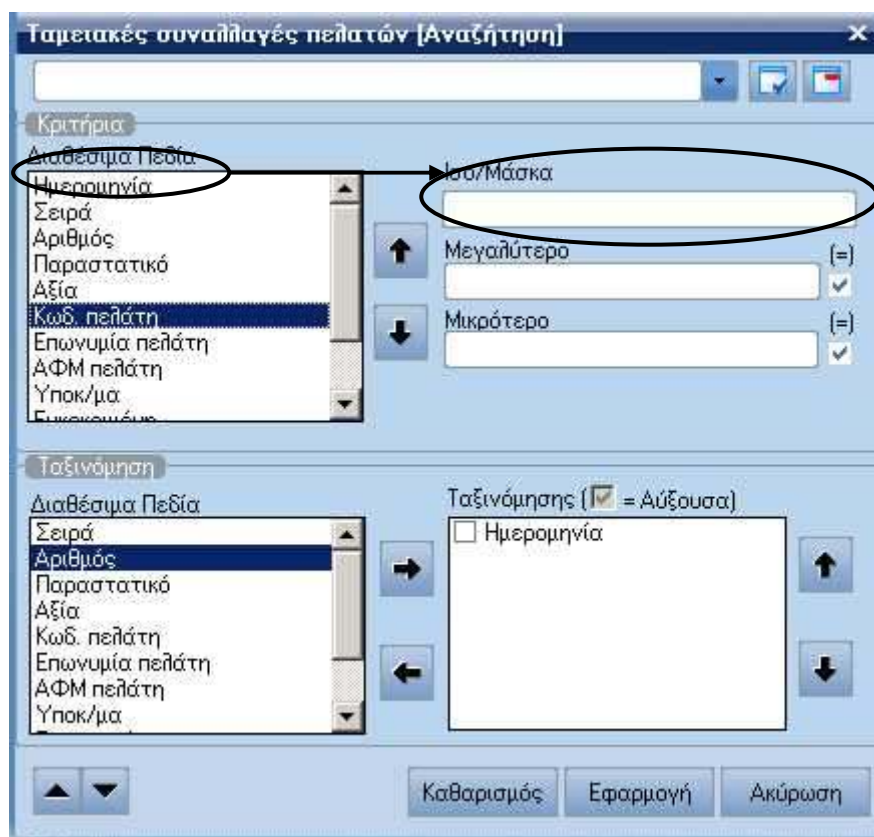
Ταμειακές συναλλαγές πελατών [Αναζήτηση]

Κριτήρια

Διαθέσιμα Πεδία

Ημερομηνία
Σειρά
Αριθμός
Παραστατικό
Αξία
Κωδ. πελάτη
Επωνυμία πελάτη
ΑΦΜ πελάτη
Υποκ/μα
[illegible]

Ισο/Μάσκα

Μεγαλύτερο (=)

Μικρότερο (=)

Ταξινόμηση

Διαθέσιμα Πεδία

Σειρά
Αριθμός
Παραστατικό
Αξία
Κωδ. πελάτη
Επωνυμία πελάτη
ΑΦΜ πελάτη
Υποκ/μα

Ταξινόμησης ( = Αύξουσα)

Ημερομηνία

Καθαρισμός
Εφαρμογή
Ακύρωση